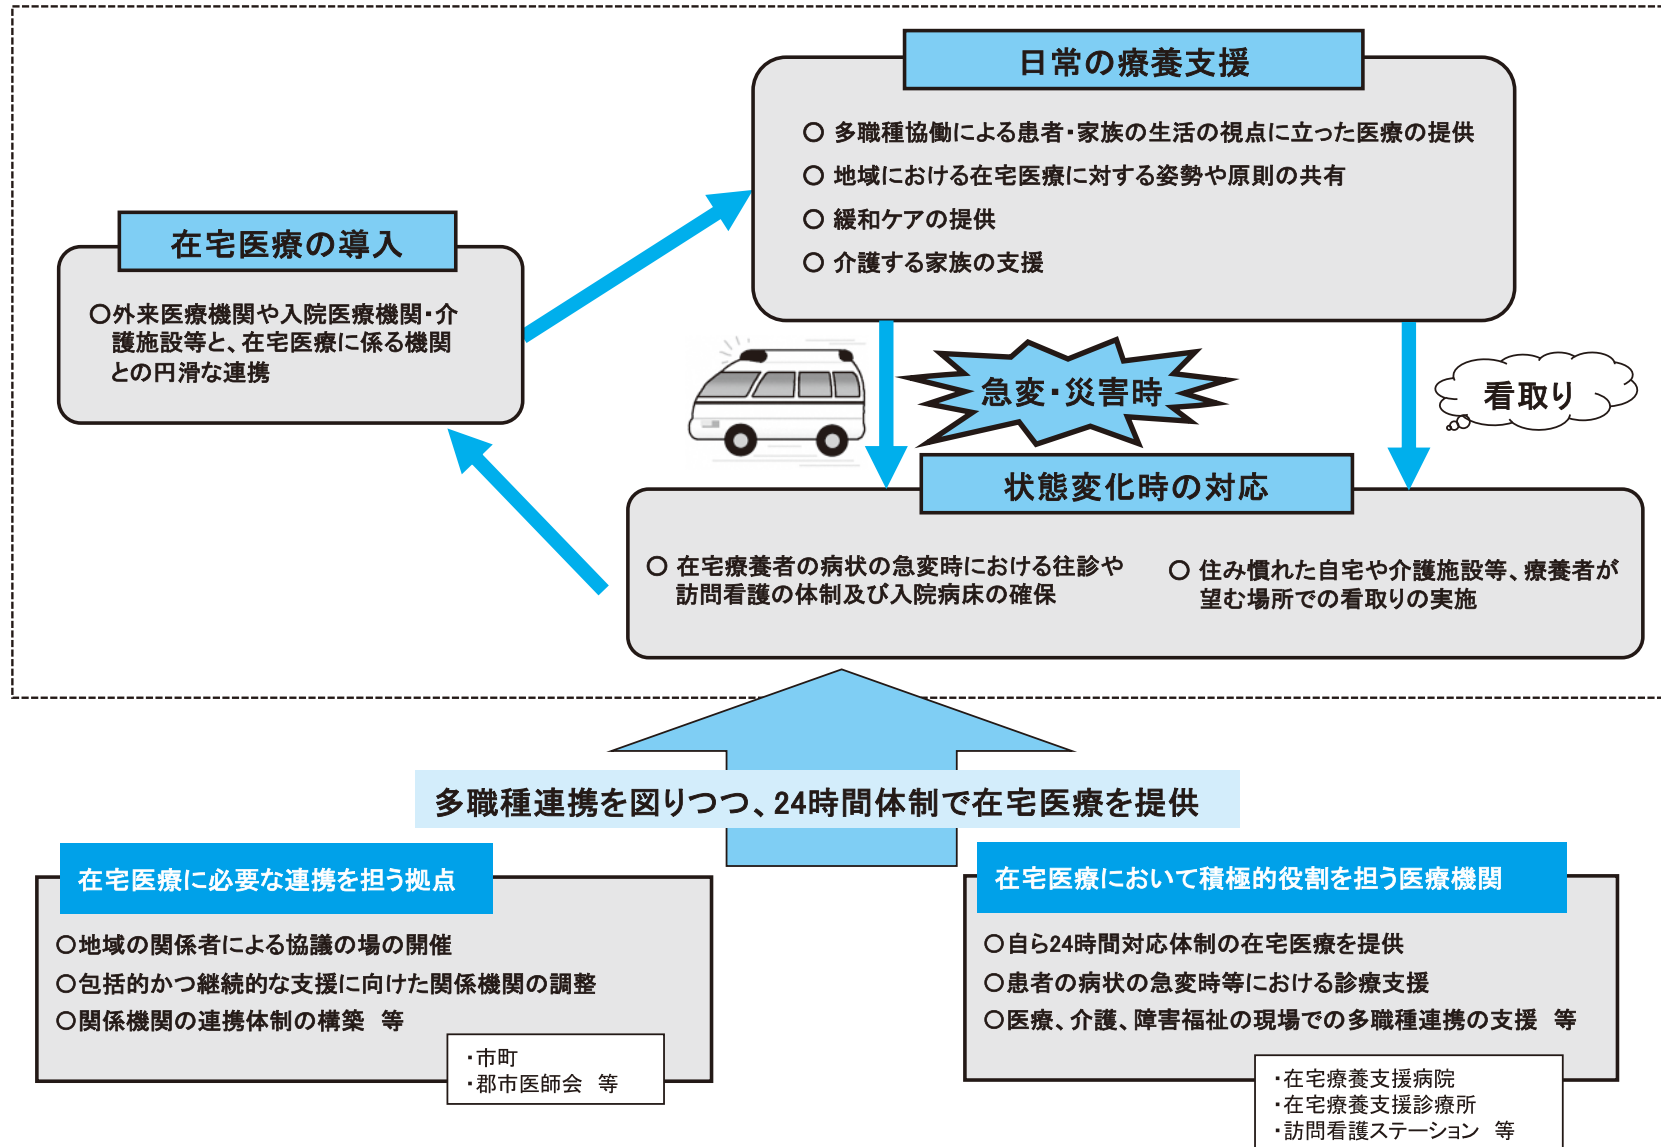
日常の療養支援

○ 多職種協働による患者・家族の生活の視点に立った医療の提供
○ 地域における在宅医療に対する姿勢や原則の共有
○ 緩和ケアの提供
○ 介護する家族の支援

在宅医療の導入

○外来医療機関や入院医療機関・介護施設等と、在宅医療に係る機関との円滑な連携

急変・災害時

看取り

状態変化時の対応

○ 在宅療養者の病状の急変時における往診や訪問看護の体制及び入院病床の確保

○ 住み慣れた自宅や介護施設等、療養者が望む場所での看取りの実施

多職種連携を図りつつ、24時間体制で在宅医療を提供

在宅医療に必要な連携を担う拠点

○地域の関係者による協議の場の開催
○包括的かつ継続的な支援に向けた関係機関の調整
○関係機関の連携体制の構築　等

・市町
・郡市医師会　等

在宅医療において積極的役割を担う医療機関

○自ら24時間対応体制の在宅医療を提供
○患者の病状の急変時等における診療支援
○医療、介護、障害福祉の現場での多職種連携の支援　等

・在宅療養支援病院
・在宅療養支援診療所
・訪問看護ステーション　等